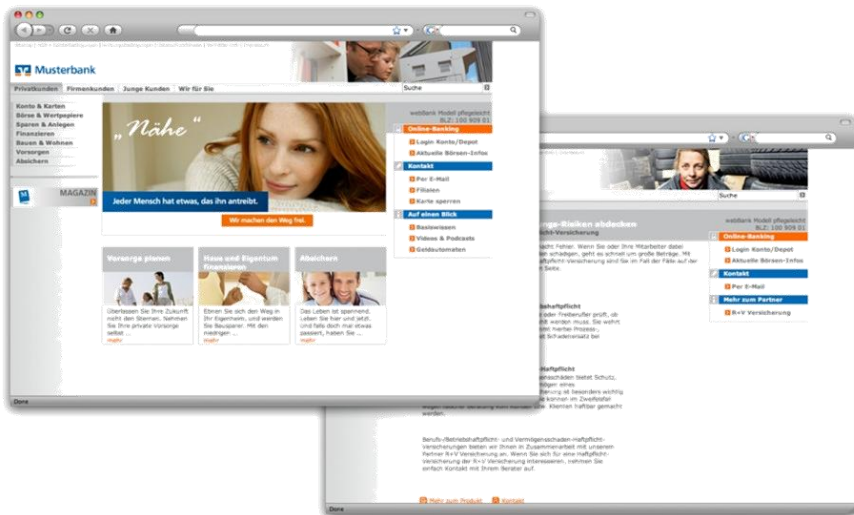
Musterbank

Privatkunden | Firmenkunden | Junge Kunden | Wir für Sie

Suche

Konto & Karten
Börse & Wertpapiere
Sparen & Anlegen
Finanzieren
Bauen & Wohnen
Vorsorgen
Absichern

MAGAZIN

„Nähe"

Jeder Mensch hat etwas, das ihn antreibt.

Wir machen den Weg frei.

webBank Modell pflegeleicht
BLZ: 100 909 01

Online-Banking
Login Konto/Depot
Aktuelle Börsen-Infos

Kontakt
Per E-Mail
Filialen
Karte sperren

Auf einen Blick
Basiswissen
Videos & Podcasts
Geldautomaten

Vorsorge planen
Überlassen Sie Ihre Zukunft nicht den Sternen. Nehmen Sie Ihre private Vorsorge selbst ...
Mehr

Haus und Eigentum finanzieren
Ebnen Sie sich den Weg in Ihr Eigenheim, und werden Sie Bausparer. Mit den niedrigen ...
Mehr

Absichern
Das Leben ist spannend. Leben Sie hier und jetzt, und falls doch mal etwas passiert, haben Sie ...
Mehr

Done

Suche

webBank Modell pflegeleicht
BLZ: 100 909 01

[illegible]ge-Risiken abdecken
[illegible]ftpflicht-Versicherung

Online-Banking
Login Konto/Depot
Aktuelle Börsen-Infos

Kontakt
Per E-Mail

Mehr zum Partner
R+V Versicherung

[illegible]haftpflicht

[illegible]haftpflicht

Berufs-/Betriebshaftpflicht- und Vermögensschaden-Haftpflicht-Versicherungen bieten wir Ihnen in Zusammenarbeit mit unserem Partner R+V Versicherung an. Wenn Sie sich für eine Haftpflicht-Versicherung der R+V Versicherung interessieren, nehmen Sie einfach Kontakt mit Ihrem Berater auf.

Mehr zum Produkt   Kontakt

Done